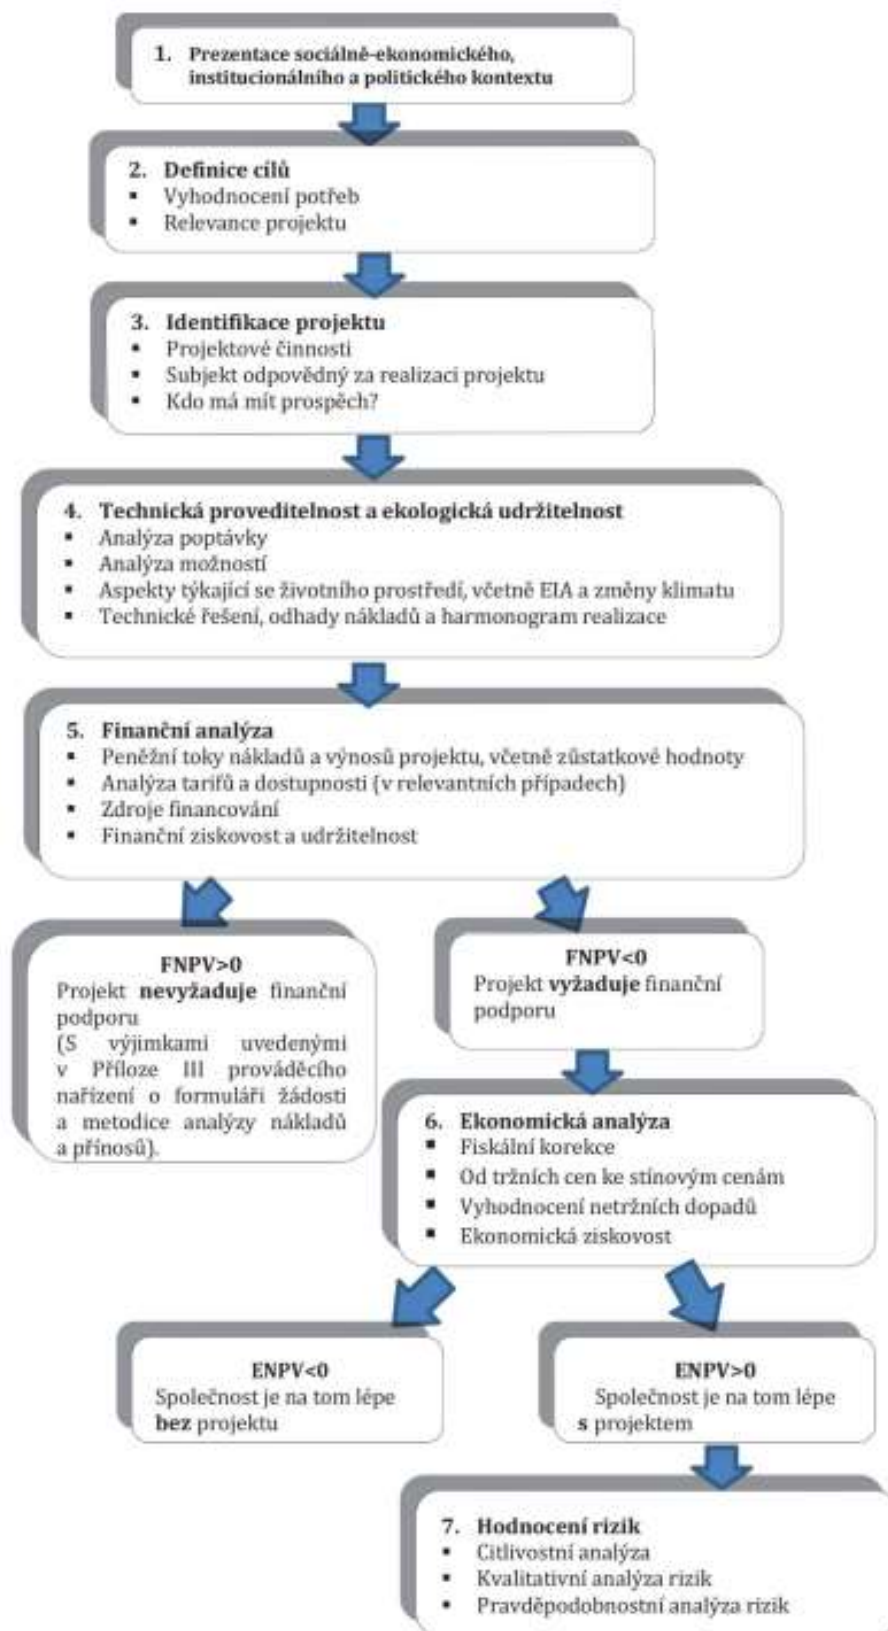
1. Prezentace sociálně-ekonomického, institucionálního a politického kontextu

2. Definice cílů
▪ Vyhodnocení potřeb
▪ Relevance projektu

3. Identifikace projektu
▪ Projektové činnosti
▪ Subjekt odpovědný za realizaci projektu
▪ Kdo má mít prospěch?

4. Technická proveditelnost a ekologická udržitelnost
▪ Analýza poptávky
▪ Analýza možností
▪ Aspekty týkající se životního prostředí, včetně EIA a změny klimatu
▪ Technické řešení, odhady nákladů a harmonogram realizace

5. Finanční analýza
▪ Peněžní toky nákladů a výnosů projektu, včetně zůstatkové hodnoty
▪ Analýza tarifů a dostupnosti (v relevantních případech)
▪ Zdroje financování
▪ Finanční ziskovost a udržitelnost

FNPV>0
Projekt nevyžaduje finanční podporu
(S výjimkami uvedenými v Příloze III prováděcího nařízení o formuláři žádosti a metodice analýzy nákladů a přínosů).

FNPV<0
Projekt vyžaduje finanční podporu

6. Ekonomická analýza
▪ Fiskální korekce
▪ Od tržních cen ke stínovým cenám
▪ Vyhodnocení netržních dopadů
▪ Ekonomická ziskovost

ENPV<0
Společnost je na tom lépe bez projektu

ENPV>0
Společnost je na tom lépe s projektem

7. Hodnocení rizik
▪ Citlivostní analýza
▪ Kvalitativní analýza rizik
▪ Pravděpodobnostní analýza rizik